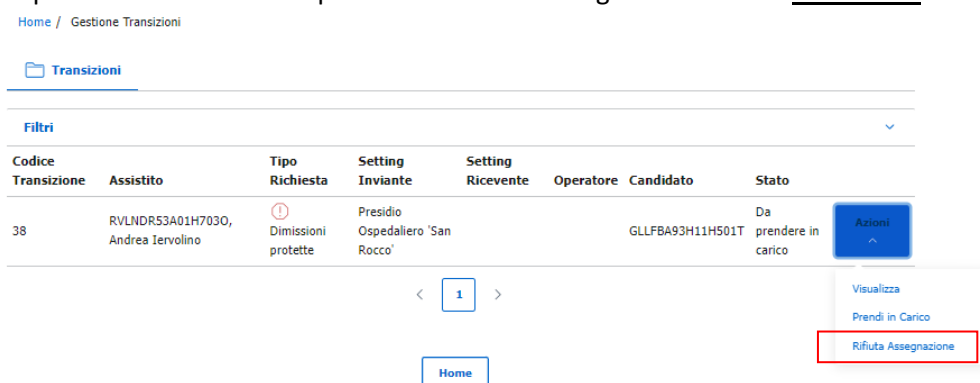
Home / Gestione Transizioni

Transizioni

Filtri

| Codice Transizione | Assistito | Tipo Richiesta | Setting Inviante | Setting Ricevente | Operatore | Candidato | Stato | |
|---|---|---|---|---|---|---|---|---|
| 38 | RVLNDR53A01H703O, Andrea Iervolino | Dimissioni protette | Presidio Ospedaliero 'San Rocco' | | | GLLFBA93H11H501T | Da prendere in carico | Azioni |

‹ 1 ›

Visualizza
Prendi in Carico
Rifiuta Assegnazione

Home